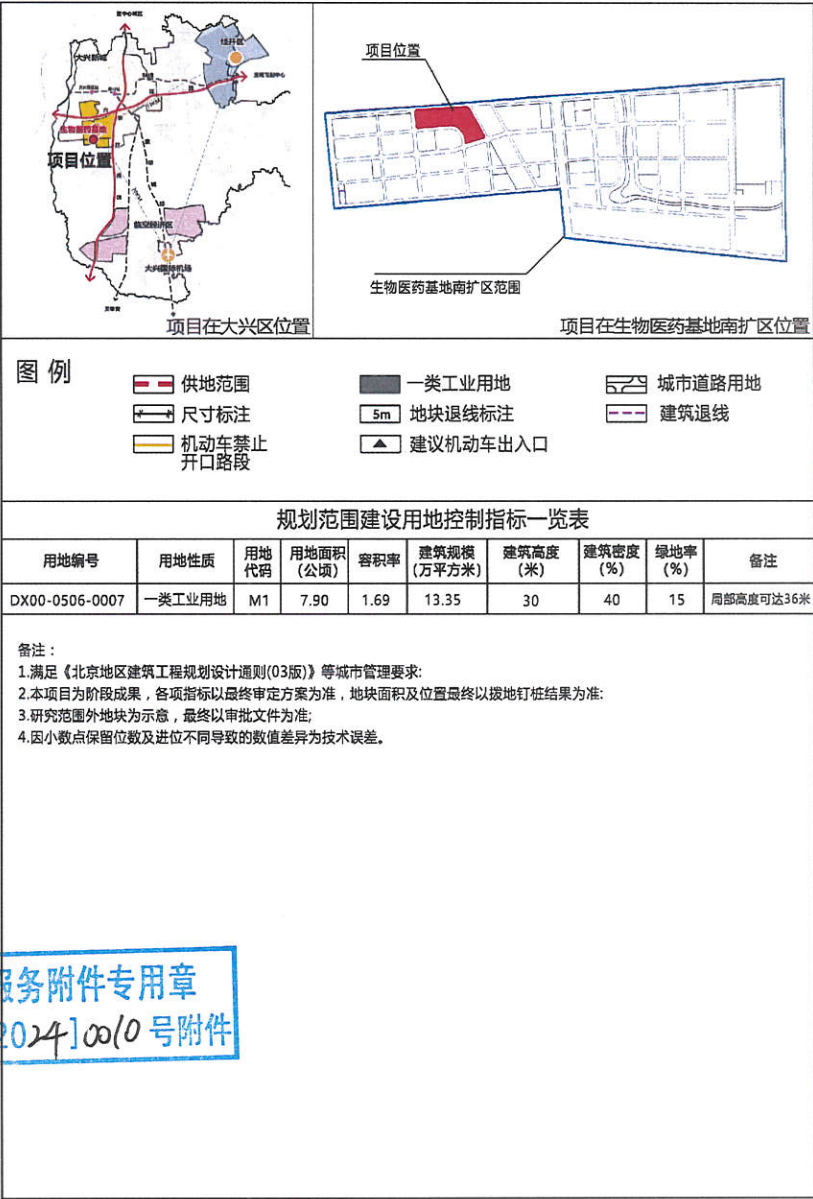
至中心城区

大兴新城

生物医药基地

项目位置

临空经济区

大兴国际机场

亦庄新城

至雄安

项目在大兴区位置

项目位置

生物医药基地南扩区范围

项目在生物医药基地南扩区位置

图 例

供地范围

尺寸标注

机动车禁止开口路段

一类工业用地

5m 地块退线标注

建议机动车出入口

城市道路用地

建筑退线

规划范围建设用地控制指标一览表

| 用地编号 | 用地性质 | 用地代码 | 用地面积（公顷） | 容积率 | 建筑规模（万平方米） | 建筑高度（米） | 建筑密度（%） | 绿地率（%） | 备注 |
|---|---|---|---|---|---|---|---|---|---|
| DX00-0506-0007 | 一类工业用地 | M1 | 7.90 | 1.69 | 13.35 | 30 | 40 | 15 | 局部高度可达36米 |

备注：
1.满足《北京地区建筑工程规划设计通则(03版)》等城市管理要求;
2.本项目为阶段成果，各项指标以最终审定方案为准，地块面积及位置最终以拨地钉桩结果为准;
3.研究范围外地块为示意，最终以审批文件为准;
4.因小数点保留位数及进位不同导致的数值差异为技术误差。

服务附件专用章
[2024]0010号附件